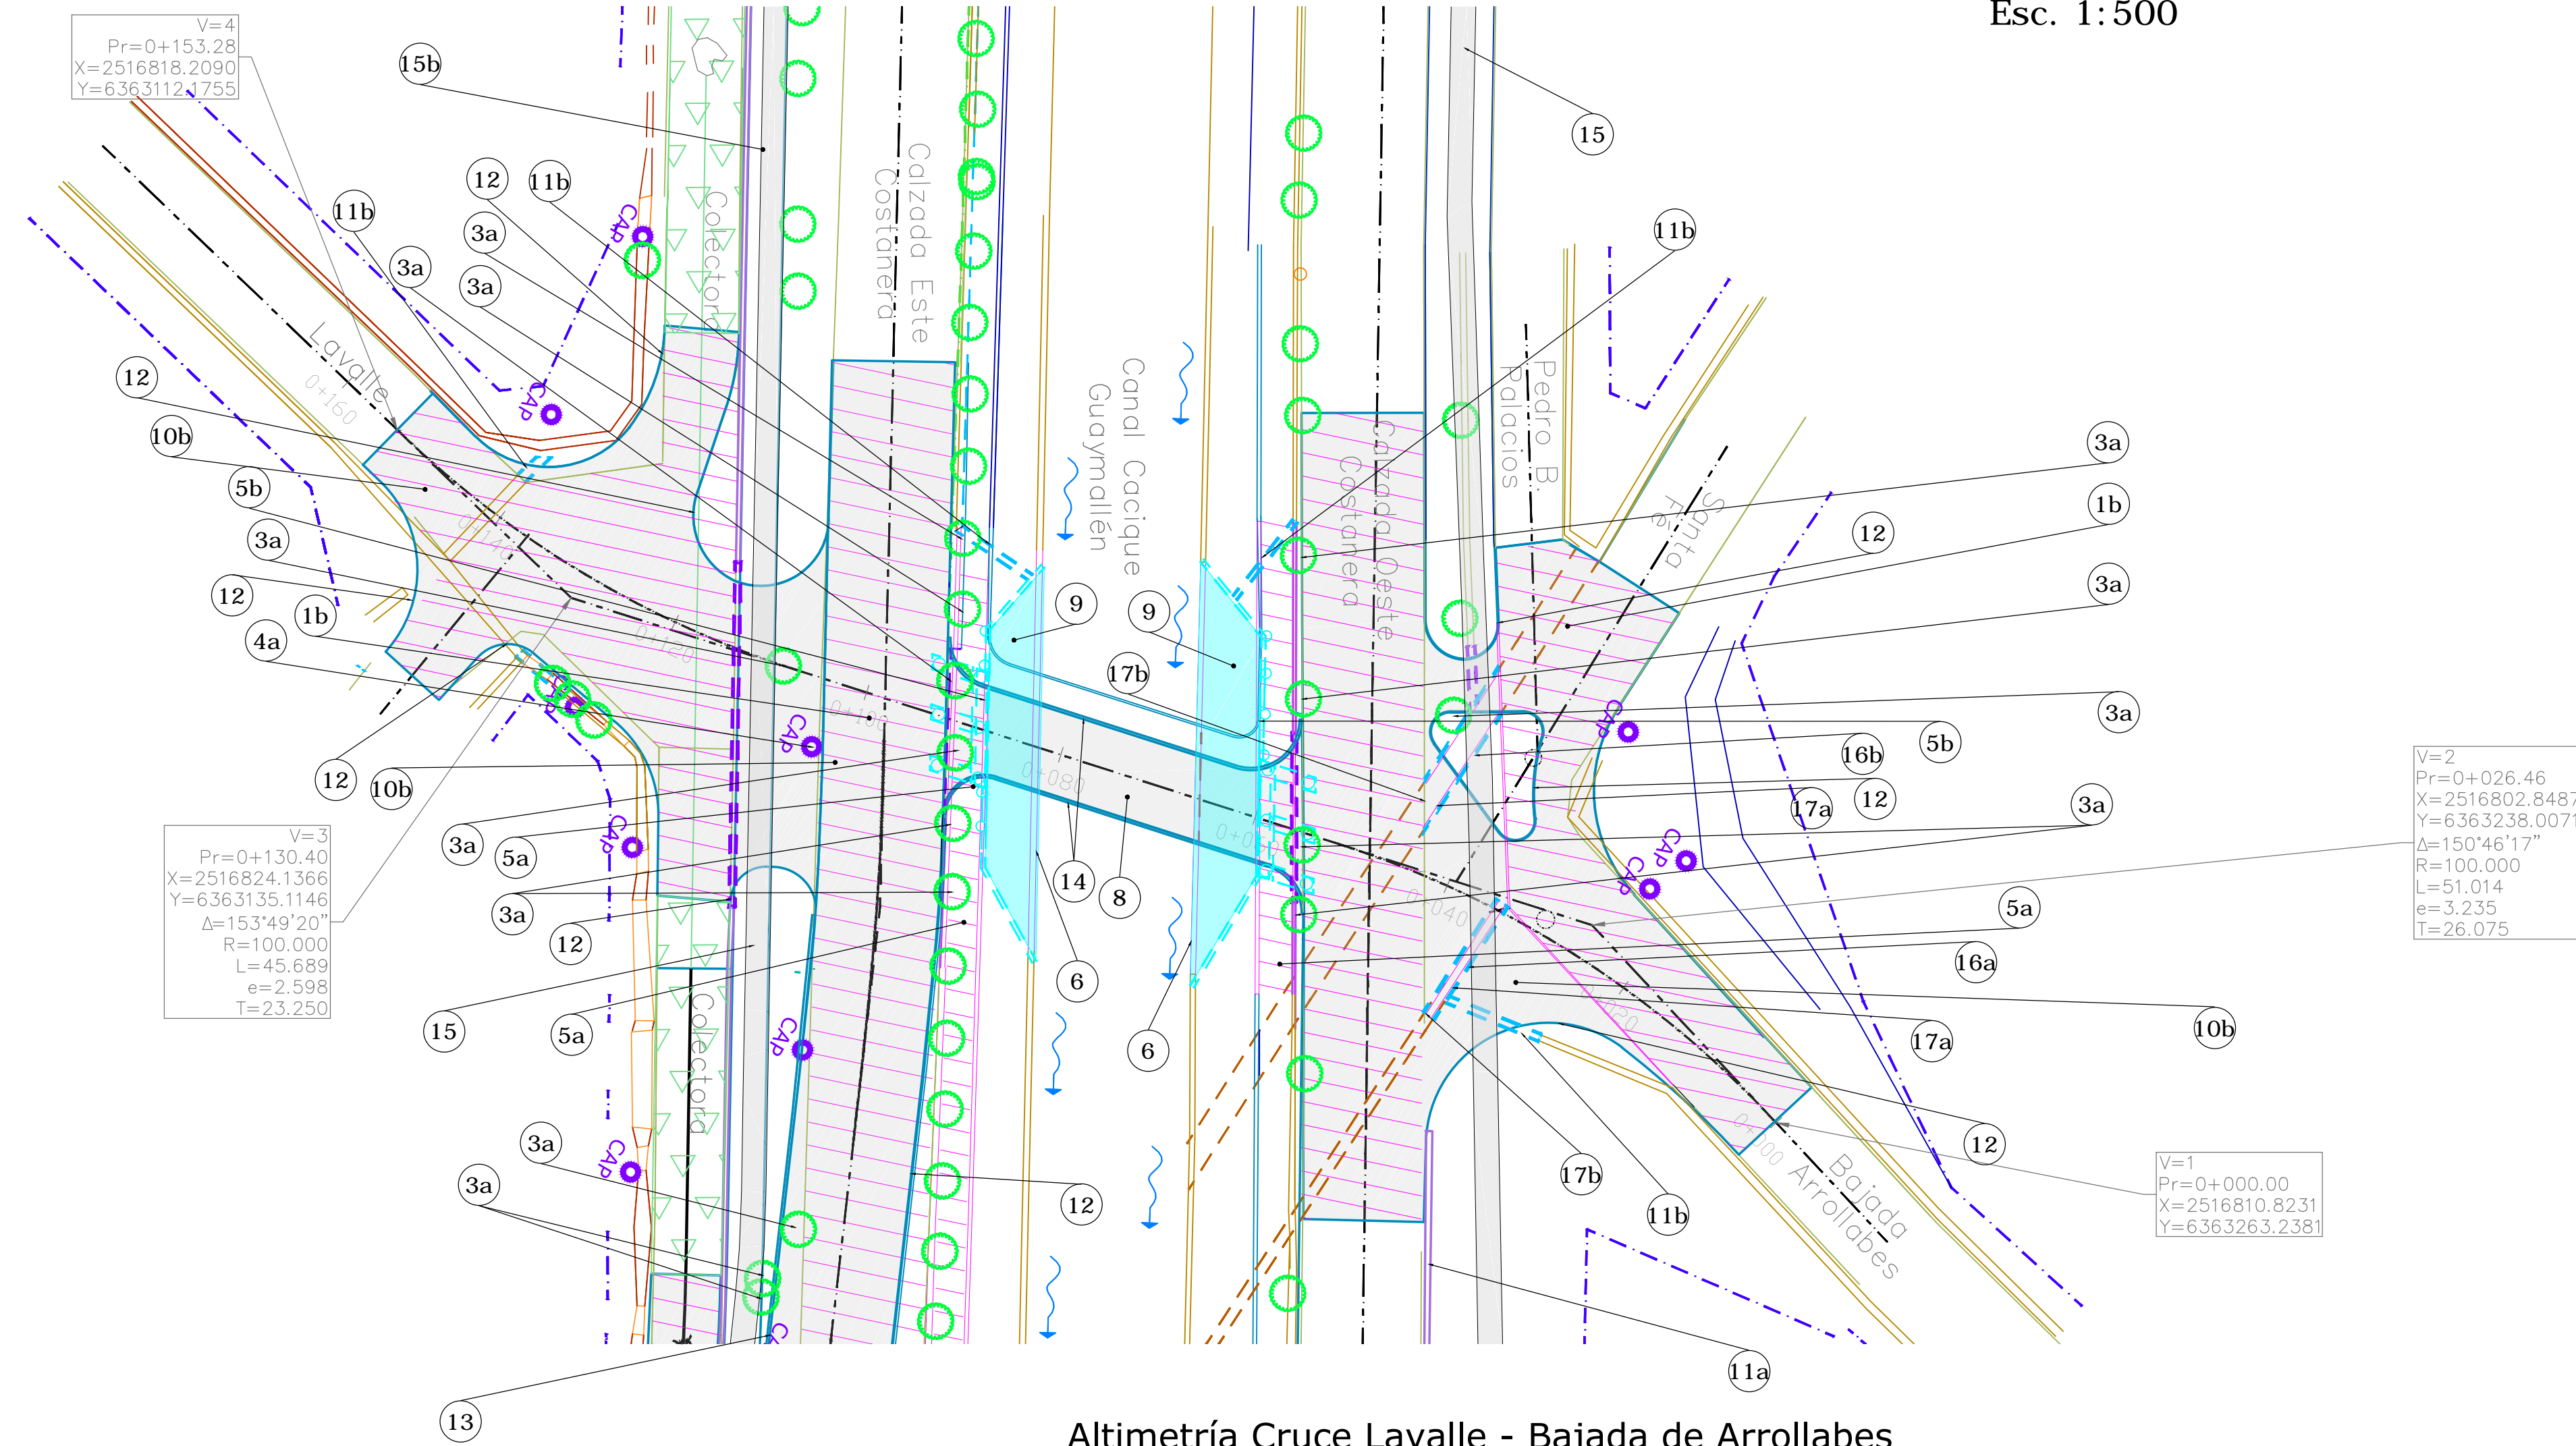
Esc. 1:500

V=4
Pr=0+153.28
X=2516818.2090
Y=6363112.1755

15b
15
12
11b
11b
11b
3a
3a
3a
3a
Colectora
Calzada Este
Costanera
Canal Cacique
Guaymallén
Calzada Oeste
Costanera
Pedro B.
Palacios
Santa
Fe
Lavalle
0+160
12
10b
5b
3a
12
1b
4a
12
10b
3a
1b
12
3a
3a
12
3a
5b
16b
12
17a
3a
9
9
17b
14
8
6
6
0+080
0+040
0+120
0+100
0+140
V=2
Pr=0+026.46
X=2516802.8487
Y=6363238.0079
Δ=150°46'17"
R=100.000
L=51.014
e=3.235
T=26.075
V=3
Pr=0+130.40
X=2516824.1366
Y=6363135.1146
Δ=153°49'20"
R=100.000
L=45.689
e=2.598
T=23.250
3a
5a
3a
12
15
5a
5a
16a
10b
17a
12
17b
11b
V=1
Pr=0+000.00
X=2516810.8231
Y=6363263.2381
Bajada
Arrollabes
0+000
0+020
Colectora
CAP
CAP
CAP
CAP
CAP
CAP
CAP
CAP
CAP
3a
3a
12
13
11a

Altimetría Cruce Lavalle - Bajada de Arrollabes